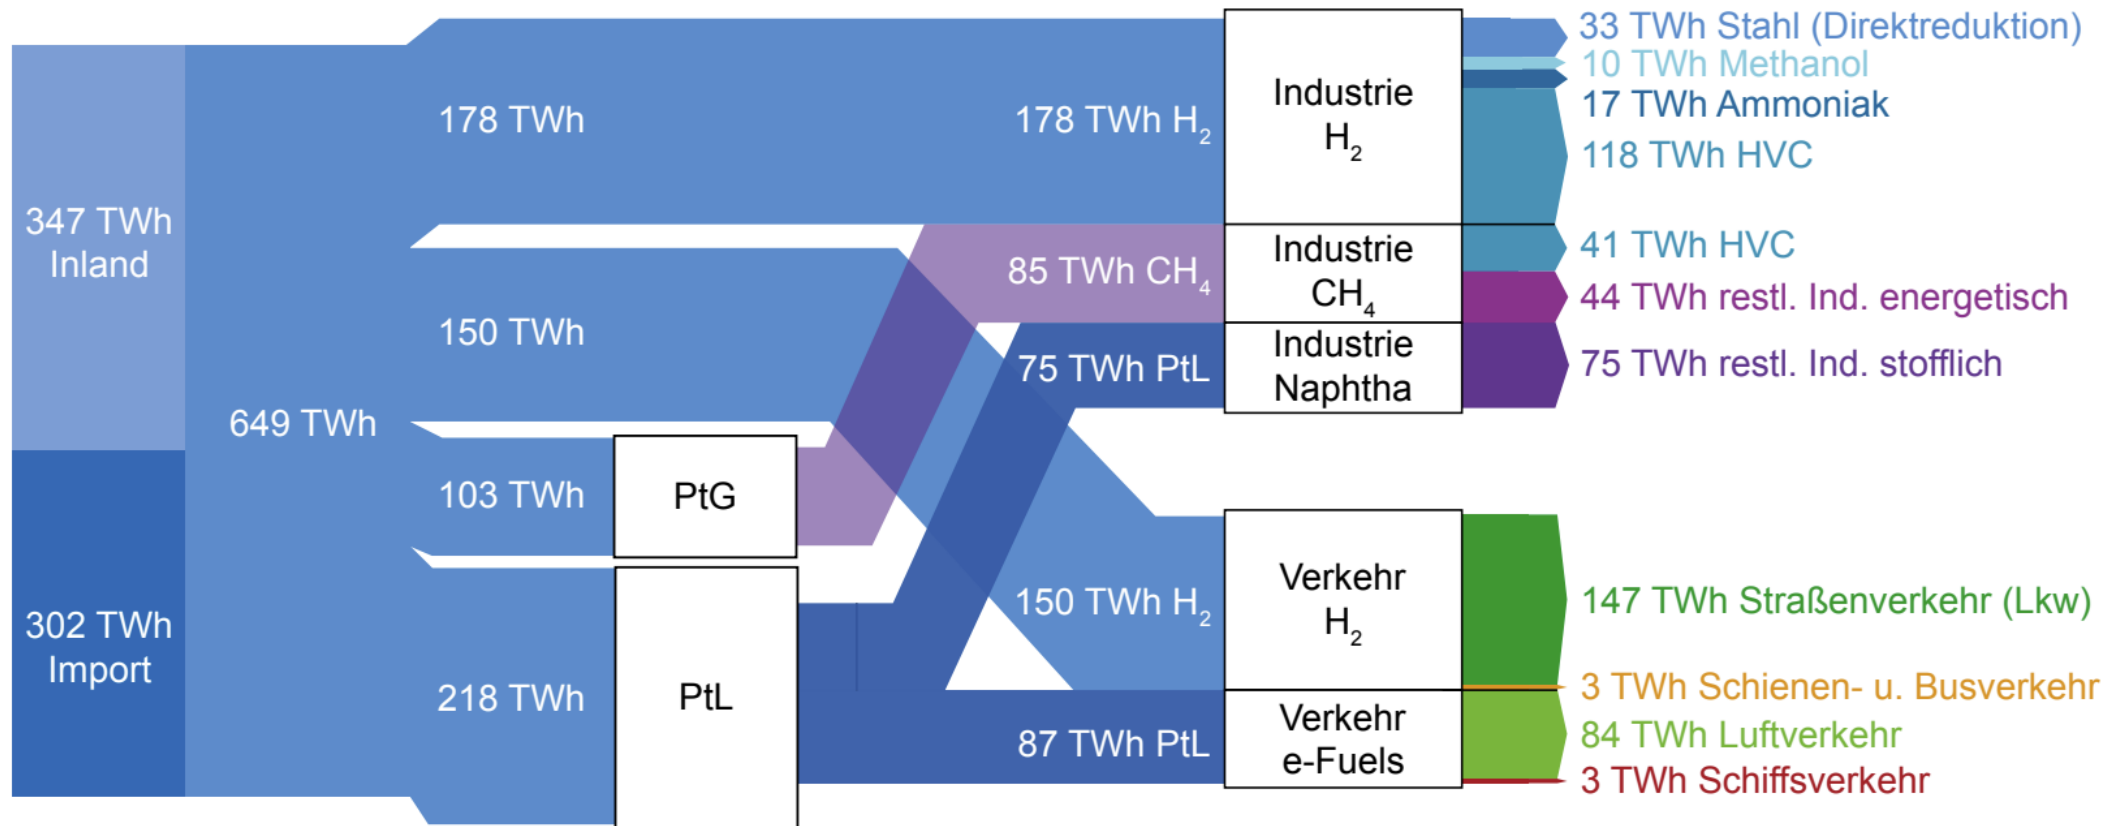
347 TWh Inland

302 TWh Import

649 TWh

178 TWh

150 TWh

103 TWh

218 TWh

PtG

PtL

178 TWh $H_2$

85 TWh $CH_4$

75 TWh PtL

150 TWh $H_2$

87 TWh PtL

Industrie $H_2$

Industrie $CH_4$

Industrie Naphtha

Verkehr $H_2$

Verkehr e-Fuels

33 TWh Stahl (Direktreduktion)

10 TWh Methanol

17 TWh Ammoniak

118 TWh HVC

41 TWh HVC

44 TWh restl. Ind. energetisch

75 TWh restl. Ind. stofflich

147 TWh Straßenverkehr (Lkw)

3 TWh Schienen- u. Busverkehr

84 TWh Luftverkehr

3 TWh Schiffsverkehr